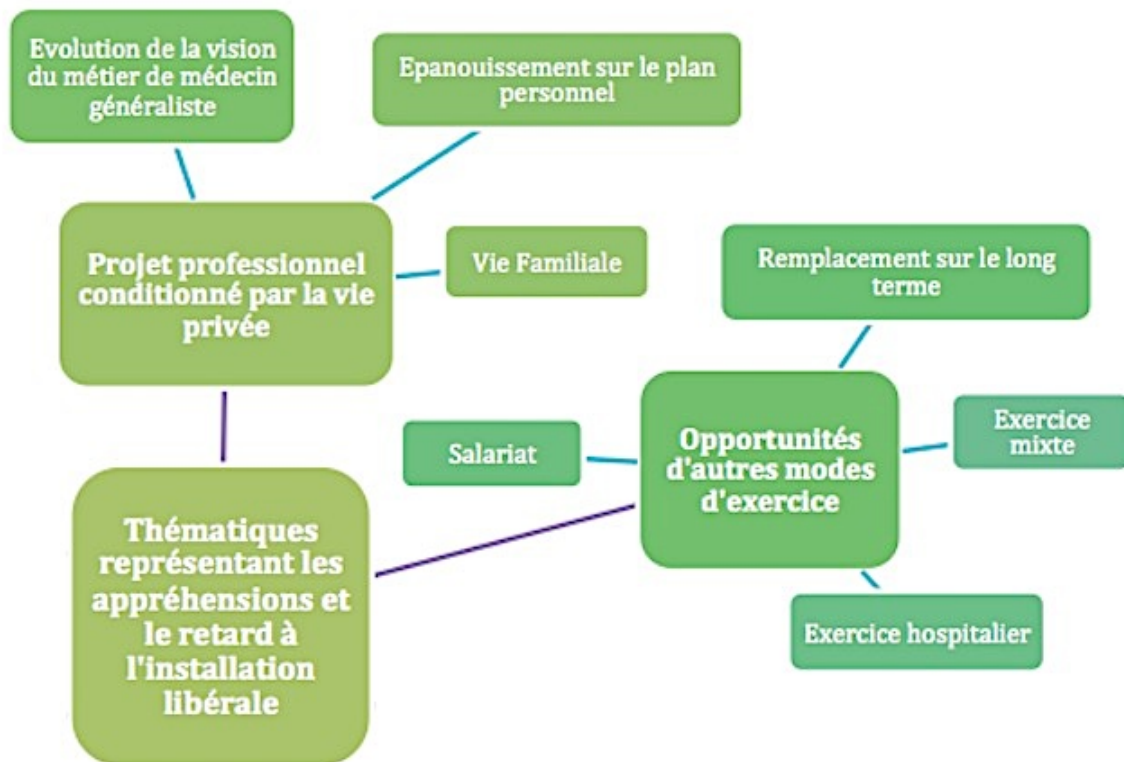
Evolution de la vision du métier de médecin généraliste

Epanouissement sur le plan personnel

Projet professionnel conditionné par la vie privée

Vie Familiale

Remplacement sur le long terme

Salariat

Opportunités d'autres modes d'exercice

Exercice mixte

Thématiques représentant les appréhensions et le retard à l'installation libérale

Exercice hospitalier